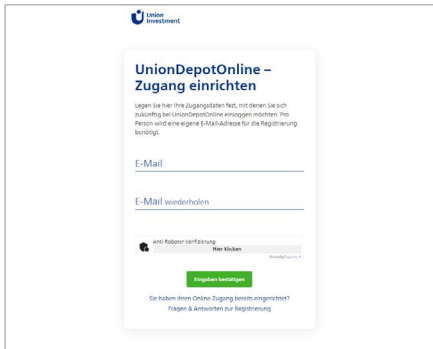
Union Investment

UnionDepotOnline – Zugang einrichten

Legen Sie hier Ihre Zugangsdaten fest, mit denen Sie sich zukünftig bei UnionDepotOnline einloggen möchten. Pro Person wird eine eigene E-Mail-Adresse für die Registrierung benötigt.

E-Mail

E-Mail wiederholen

Anti-Roboter-Verifizierung
Hier klicken
FriendlyCaptcha

Eingaben bestätigen

Sie haben Ihren Online-Zugang bereits eingerichtet?
Fragen & Antworten zur Registrierung